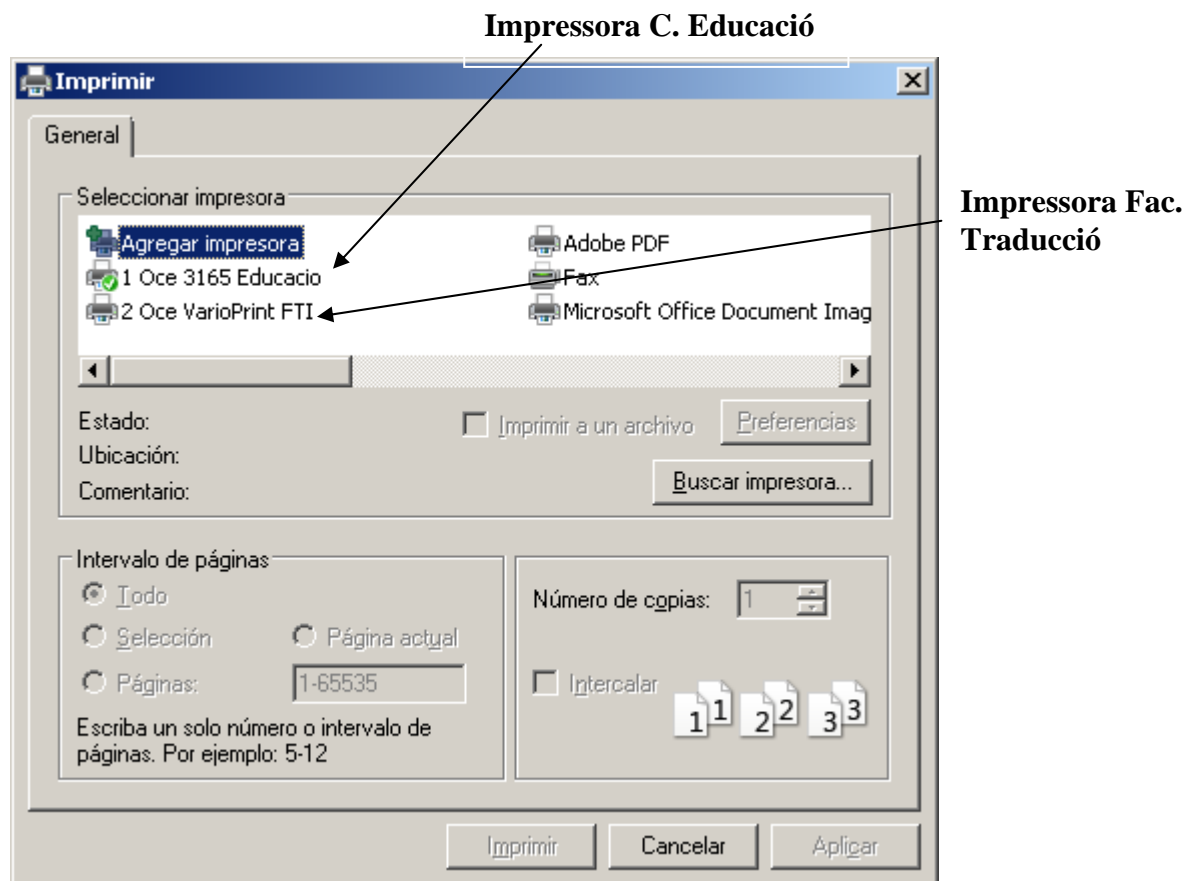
Impressora C. Educació

Imprimir

General

Seleccionar impresora

Agregar impresora
1 Oce 3165 Educacio
2 Oce VarioPrint FTI
Adobe PDF
Fax
Microsoft Office Document Imag

Impressora Fac. Traducció

Estado:
Ubicación:
Comentario:

Imprimir a un archivo
Preferencias
Buscar impresora...

Intervalo de páginas
Todo
Selección
Página actual
Páginas: 1-65535

Escriba un solo número o intervalo de páginas. Por ejemplo: 5-12

Número de copias: 1

Intercalar

1 1 2 2 3 3

Imprimir
Cancelar
Aplicar